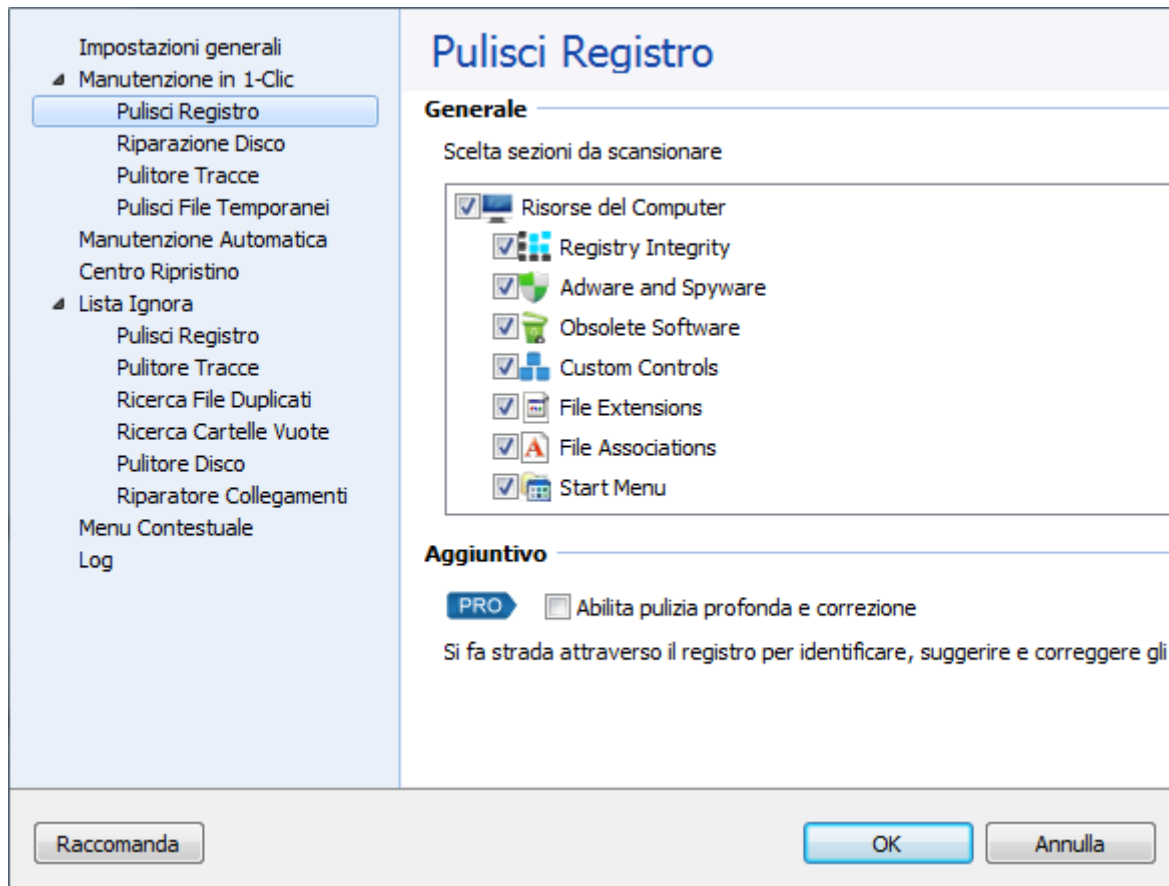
Impostazioni generali
Manutenzione in 1-Clic
Pulisci Registro
Riparazione Disco
Pulitore Tracce
Pulisci File Temporanei
Manutenzione Automatica
Centro Ripristino
Lista Ignora
Pulisci Registro
Pulitore Tracce
Ricerca File Duplicati
Ricerca Cartelle Vuote
Pulitore Disco
Riparatore Collegamenti
Menu Contestuale
Log

Pulisci Registro

Generale

Scelta sezioni da scansionare

Risorse del Computer
Registry Integrity
Adware and Spyware
Obsolete Software
Custom Controls
File Extensions
File Associations
Start Menu

Aggiuntivo

PRO Abilita pulizia profonda e correzione

Si fa strada attraverso il registro per identificare, suggerire e correggere gli

Raccomanda

OK

Annulla